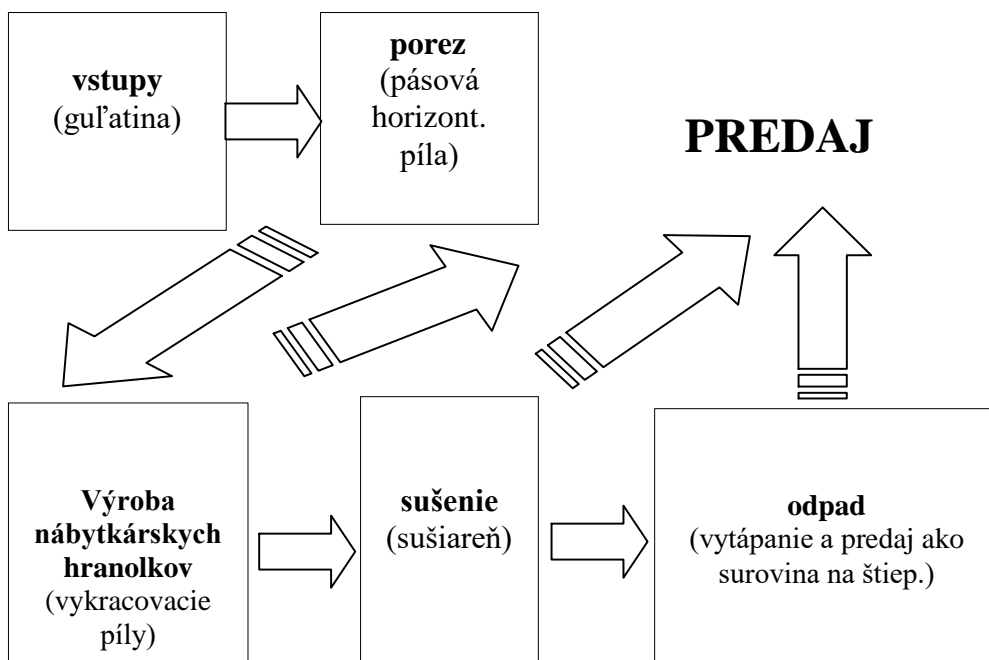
**vstupy**
(guľatina)

**porez**
(pásová horizont. píla)

**PREDAJ**

**Výroba nábytkárskych hranolkov**
(vykracovacie píly)

**sušenie**
(sušiareň)

**odpad**
(vytápanie a predaj ako surovina na štiep.)